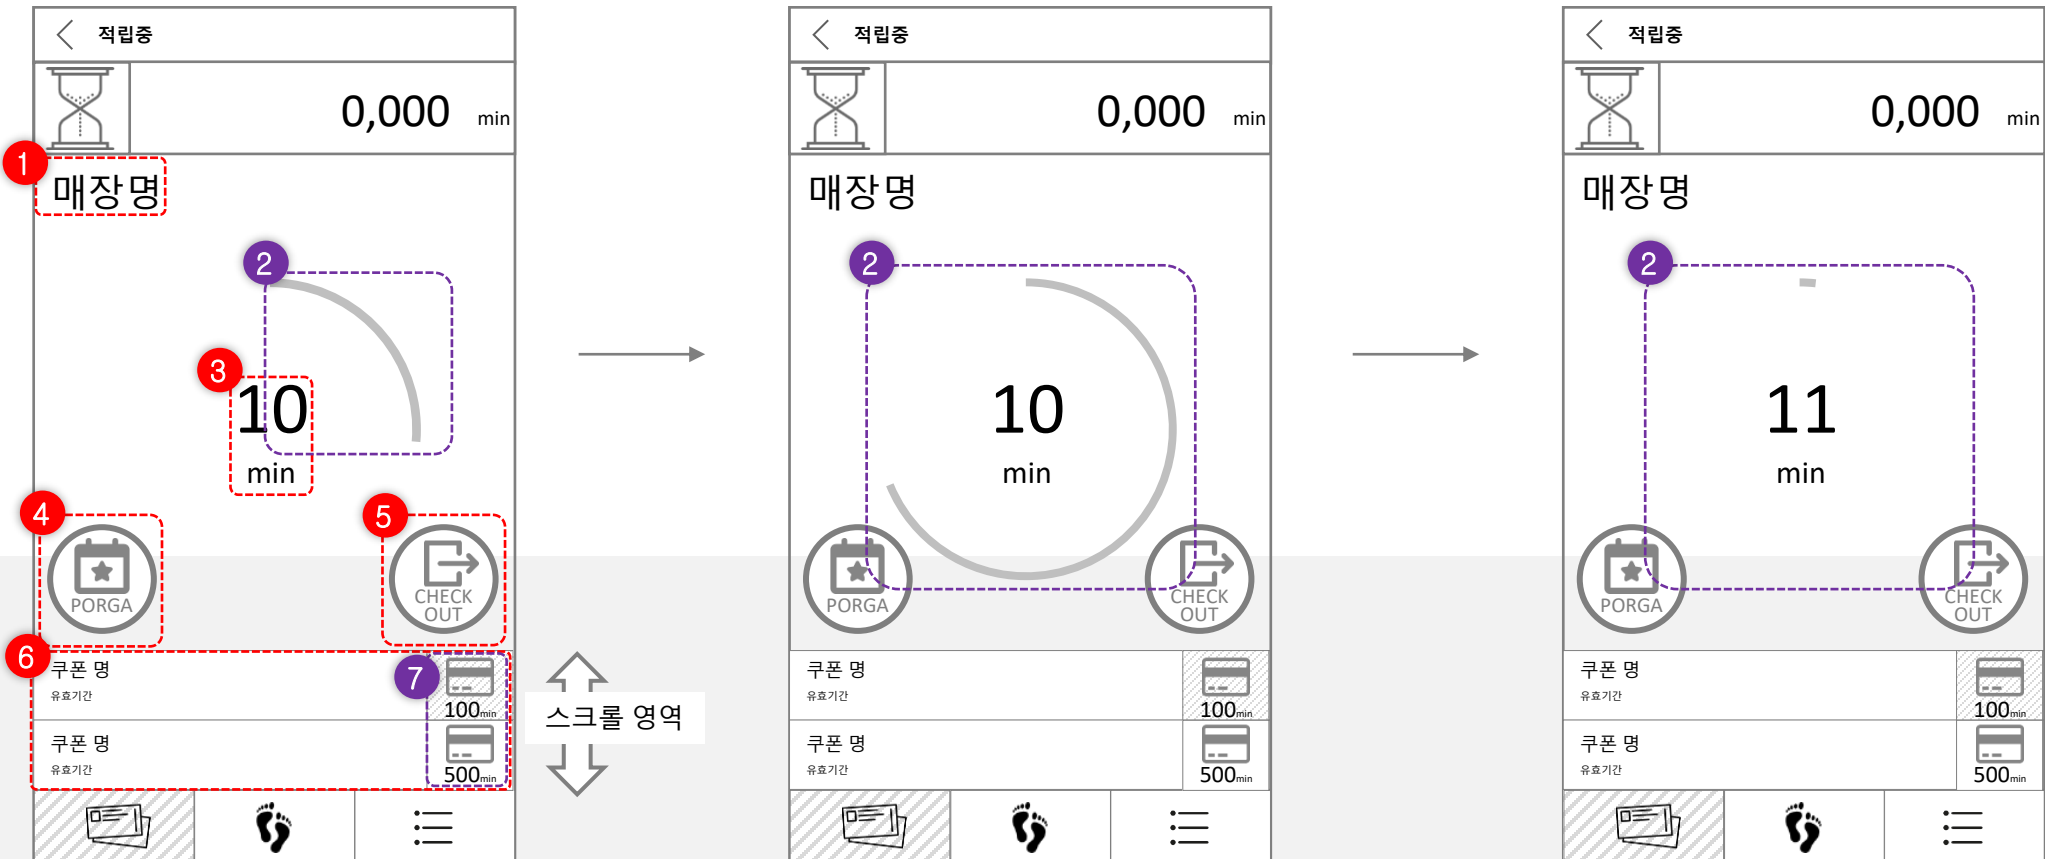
적립중

0,000 min

1 매장명

2

3 10 min

4 PORGA

5 CHECK OUT

6 쿠폰 명
유효기간

7 100min

쿠폰 명
유효기간
500min

스크롤 영역

적립중

0,000 min

매장명

2

10 min

PORGA

CHECK OUT

쿠폰 명
유효기간
100min

쿠폰 명
유효기간
500min

적립중

0,000 min

매장명

2

11 min

PORGA

CHECK OUT

쿠폰 명
유효기간
100min

쿠폰 명
유효기간
500min